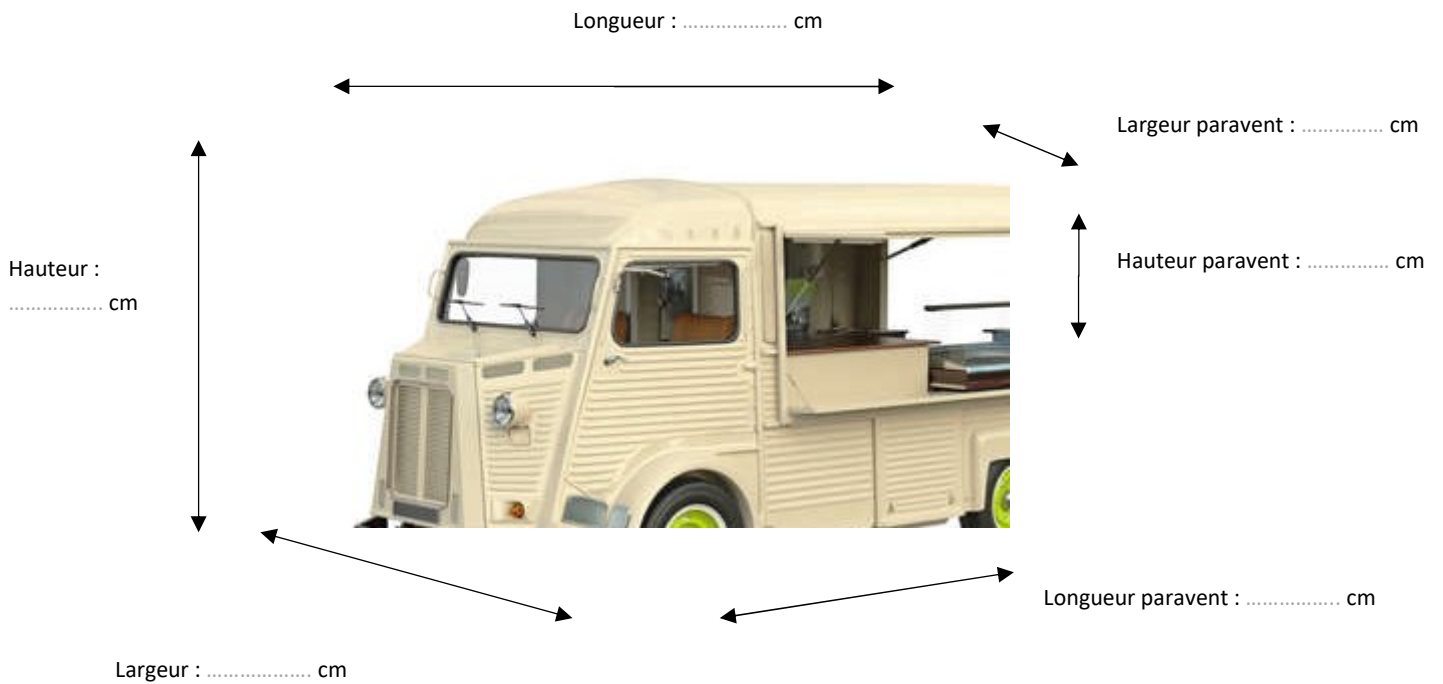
Longueur : .................. cm

Largeur paravent : .............. cm

Hauteur paravent : .............. cm

Hauteur : ................ cm

Longueur paravent : ................ cm

Largeur : .................. cm